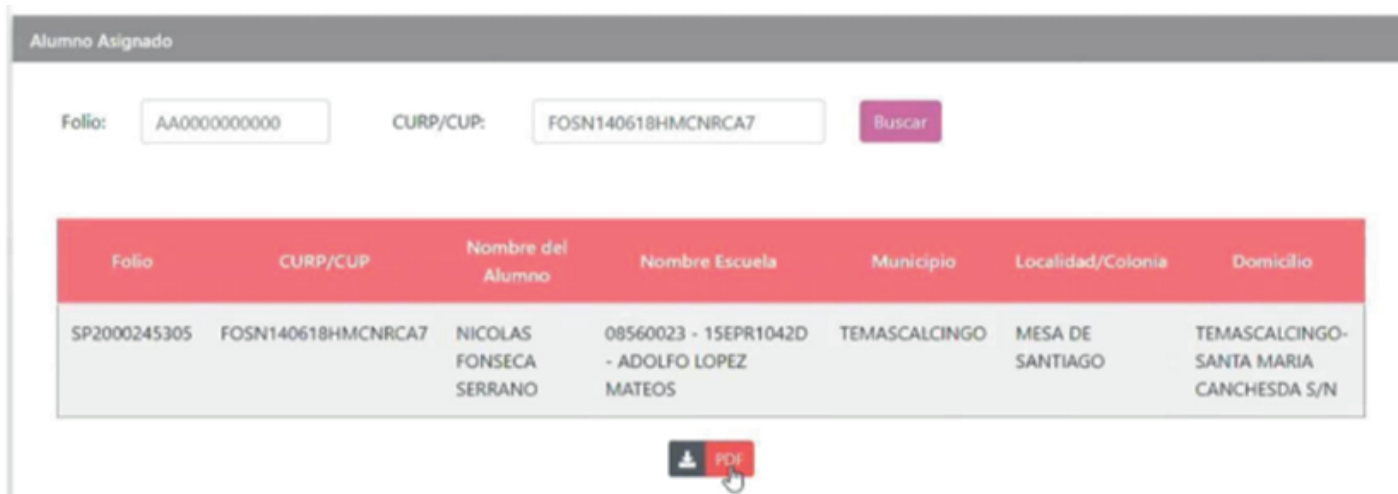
Alumno Asignado

Folio: AA0000000000 CURP/CUP: FOSN140618HMCNRCA7 Buscar

| Folio | CURP/CUP | Nombre del Alumno | Nombre Escuela | Municipio | Localidad/Colonia | Domicilio |
|---|---|---|---|---|---|---|
| SP2000245305 | FOSN140618HMCNRCA7 | NICOLAS FONSECA SERRANO | 08560023 - 15EPR1042D - ADOLFO LOPEZ MATEOS | TEMASCALCINGO | MESA DE SANTIAGO | TEMASCALCINGO-SANTA MARIA CANCHESDA S/N |

PDF